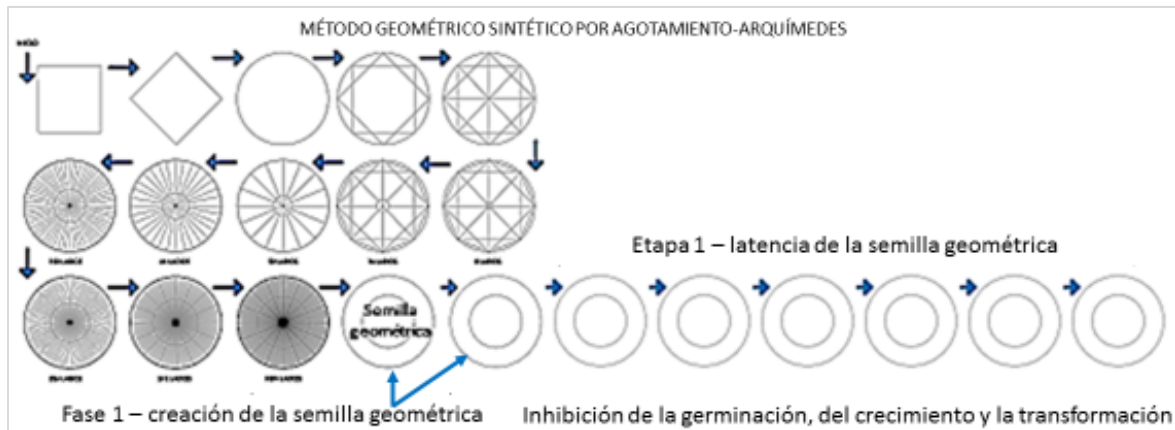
MÉTODO GEOMÉTRICO SINTÉTICO POR AGOTAMIENTO-ARQUÍMEDES

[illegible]

Etapa 1 – latencia de la semilla geométrica

Semilla geométrica

Fase 1 – creación de la semilla geométrica

Inhibición de la germinación, del crecimiento y la transformación